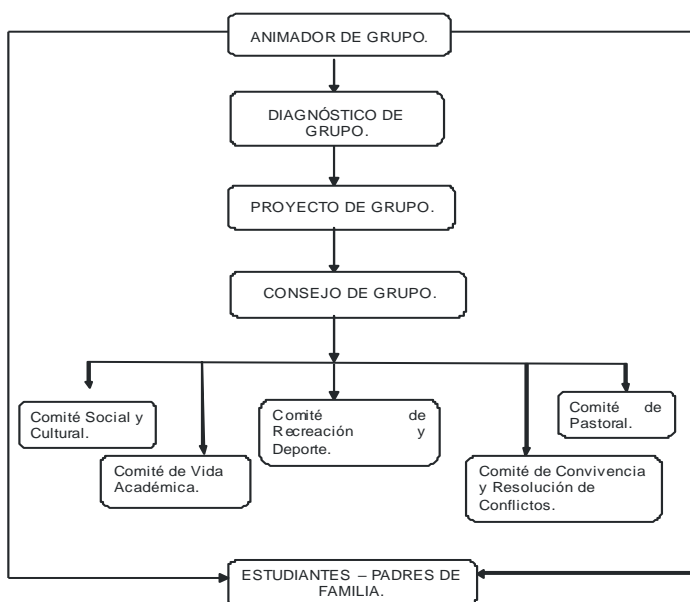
ANIMADOR DE GRUPO.

DIAGNÓSTICO DE GRUPO.

PROYECTO DE GRUPO.

CONSEJO DE GRUPO.

Comité Social y Cultural.

Comité de Vida Académica.

Comité de Recreación y Deporte.

Comité de Convivencia y Resolución de Conflictos.

Comité de Pastoral.

ESTUDIANTES – PADRES DE FAMILIA.